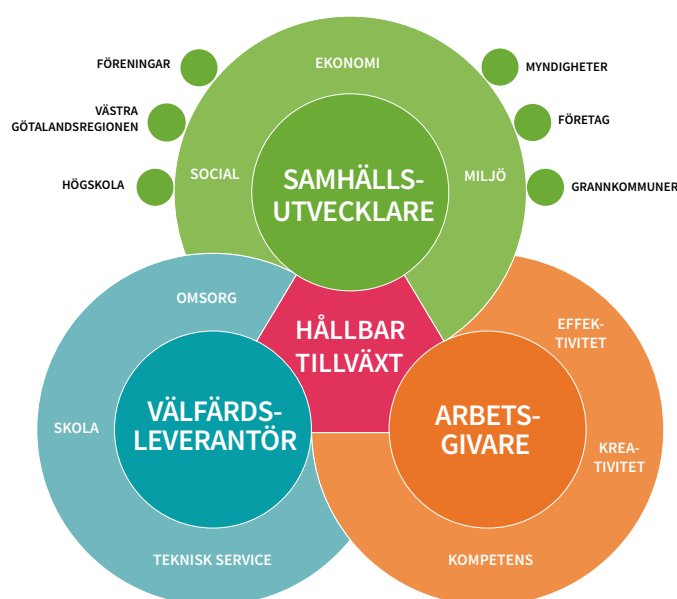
FÖRENINGAR

VÄSTRA GÖTALANDSREGIONEN

HÖGSKOLA

EKONOMI

SOCIAL

SAMHÄLLSUTVECKLARE

MILJÖ

MYNDIGHETER

FÖRETAG

GRANNKOMMUNER

OMSORG

HÅLLBAR TILLVÄXT

EFFEKTIVITET

SKOLA

VÄLFÄRDSLEVERANTÖR

ARBETSGIVARE

KREATIVITET

TEKNISK SERVICE

KOMPETENS